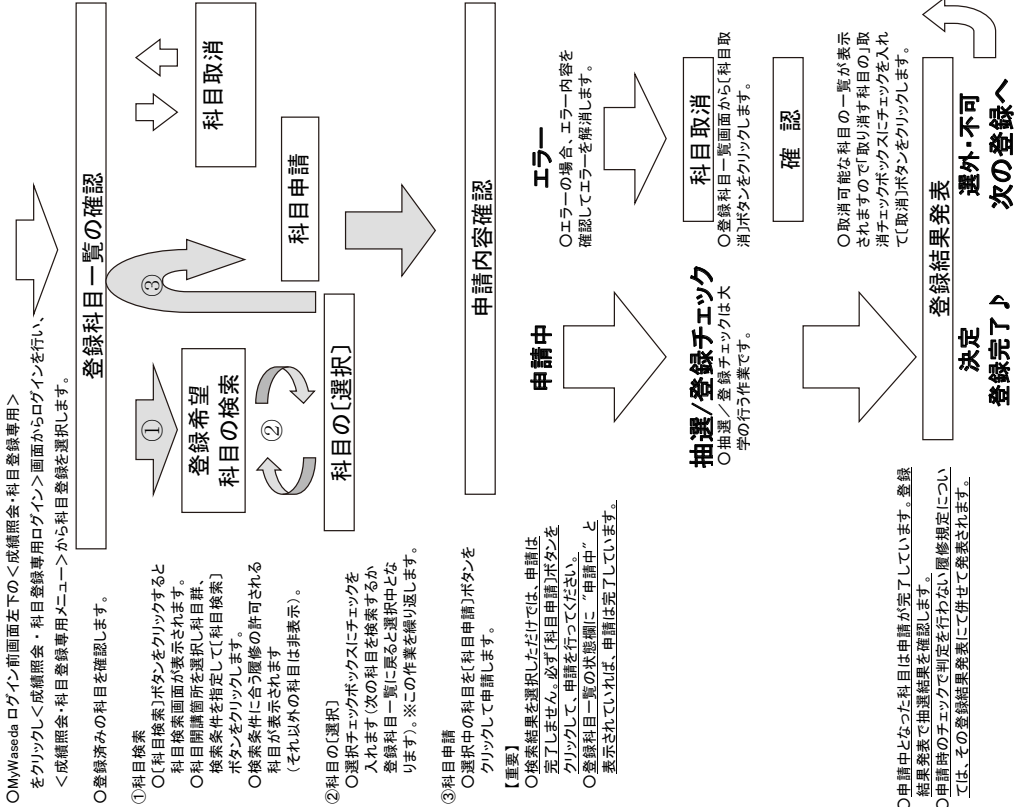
○MyWaseda ログイン前画面左下の＜成績照会・科目登録専用＞をクリックし＜成績照会・科目登録専用ログイン＞画面からログインを行い、＜成績照会・科目登録専用メニュー＞から科目登録を選択します。

登録科目一覧の確認

○登録済みの科目を確認します。

科目取消

①

登録希望
科目の検索

②

③

科目申請

①科目検索
○［科目検索］ボタンをクリックすると科目検索画面が表示されます。
○科目開講箇所を選択し科目群、検索条件を指定して［科目検索］ボタンをクリックします。
○検索条件に合う履修の許可される科目が表示されます。
（それ以外の科目は非表示）。

科目の［選択］

②科目の［選択］
○選択チェックボックスにチェックを入れます（次の科目を検索するか登録科目一覧に戻ると選択中となります）。※この作業を繰り返します。

③科目申請
○選択中の科目を［科目申請］ボタンをクリックして申請します。

【重要】
○検索結果を選択しただけでは、申請は完了しません。必ず［科目申請］ボタンをクリックして、申請を行ってください。
○登録科目一覧の状態欄に"申請中"と表示されていれば、申請は完了しています。

申請内容確認

申請中

エラー
○エラーの場合、エラー内容を確認してエラーを解消します。

抽選／登録チェック
○抽選／登録チェックは大学の行う作業です。

科目取消
○登録科目一覧画面から［科目取消］ボタンをクリックします。

確　認

○取消可能な科目の一覧が表示されますので「取り消す科目の」取消チェックボックスにチェックを入れて［取消］ボタンをクリックします。

登録結果発表

決定
登録完了♪

選外・不可
次の登録へ

○申請中となった科目は申請が完了しています。登録結果発表で抽選結果を確認します。
○申請時のチェックで判定を行わない履修規定については、その登録結果発表にて併せて発表されます。